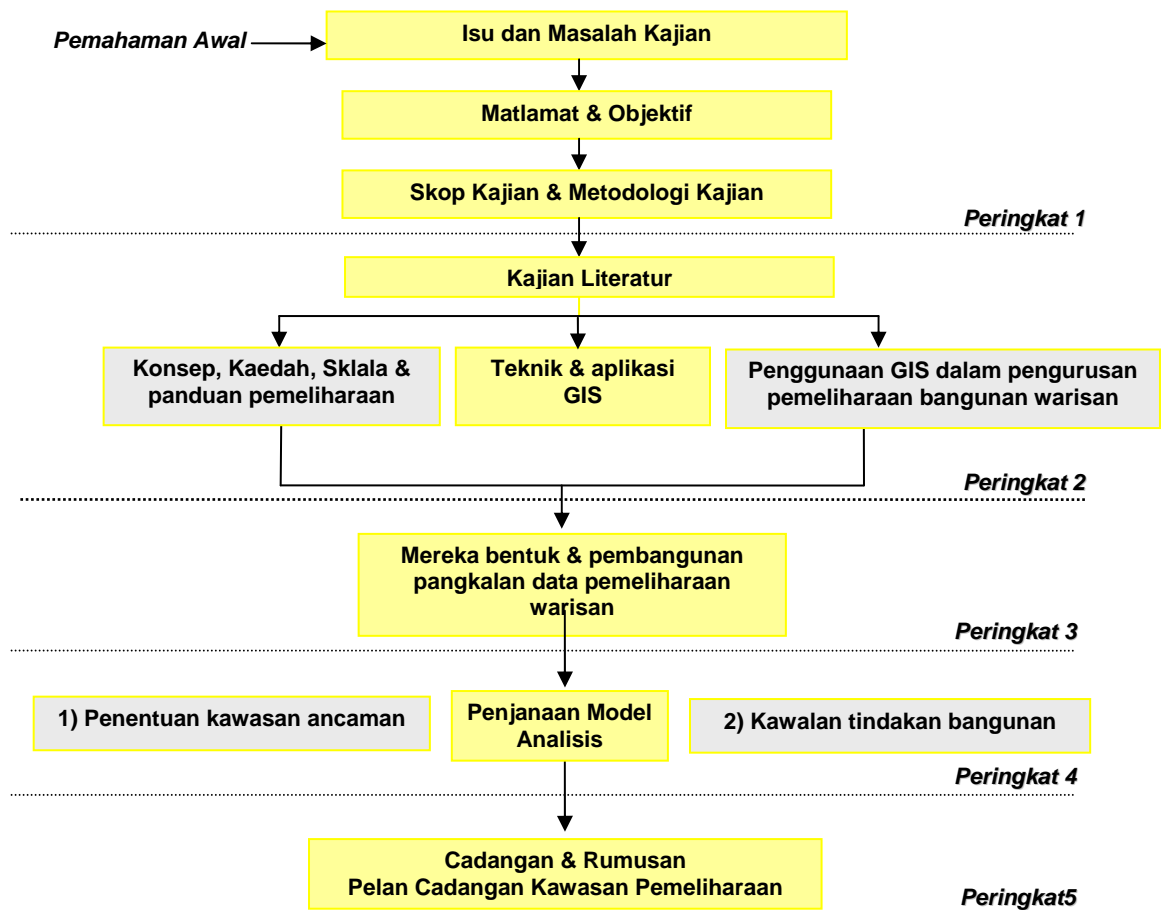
Pemahaman Awal

Isu dan Masalah Kajian

Matlamat & Objektif

Skop Kajian & Metodologi Kajian

Peringkat 1

Kajian Literatur

Konsep, Kaedah, Sklala & panduan pemeliharaan

Teknik & aplikasi GIS

Penggunaan GIS dalam pengurusan pemeliharaan bangunan warisan

Peringkat 2

Mereka bentuk & pembangunan pangkalan data pemeliharaan warisan

Peringkat 3

1) Penentuan kawasan ancaman

Penjanaan Model Analisis

2) Kawalan tindakan bangunan

Peringkat 4

Cadangan & Rumusan
Pelan Cadangan Kawasan Pemeliharaan

Peringkat5